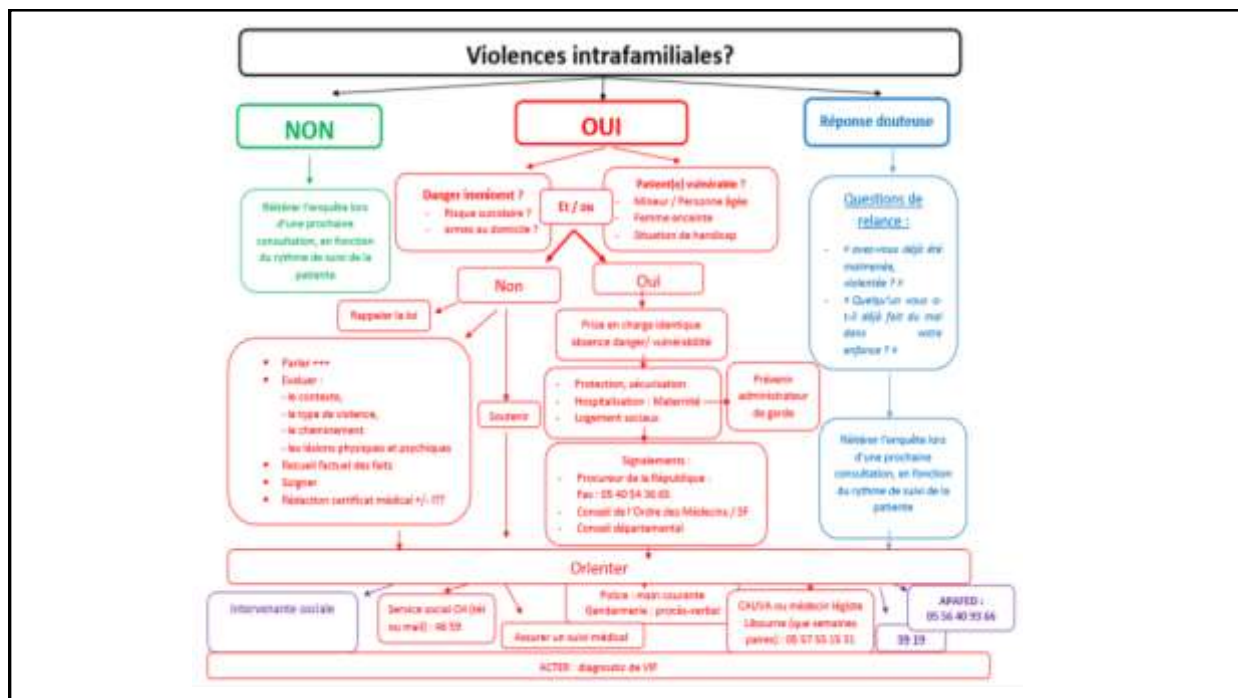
Violences intrafamiliales?

NON

OUI

Réponse douteuse

Réitérer l'enquête lors d'une prochaine consultation, en fonction du rythme de suivi de la patiente

Danger imminent ?
- Risque suicidaire ?
- armes au domicile ?

Et / ou

Patient(e) vulnérable ?
- Mineur / Personne âgée
- Femme enceinte
- Situation de handicap

Questions de relance :
- « avez-vous déjà été malmenée, violentée ? »
- « Quelqu'un vous a-t-il déjà fait du mal dans votre enfance ? »

Non

Oui

Rappeler la loi

Prise en charge identique absence danger/ vulnérabilité

- Parler +++
- Evaluer :
- le contexte,
- le type de violence,
- le cheminement
- les lésions physiques et psychiques
- Recueil factuel des faits
- Soigner
- Rédaction certificat médical +/- ITT

Soutenir

- Protection, sécurisation
- Hospitalisation : Maternité
- Logement sociaux

Prévenir administrateur de garde

Réitérer l'enquête lors d'une prochaine consultation, en fonction du rythme de suivi de la patiente

Signalements :
- Procureur de la République : Fax : 05 40 54 36 65
- Conseil de l'Ordre des Médecins / SF
- Conseil départemental

Orienter

Intervenante sociale

Service social CH (tel ou mail) : 46 59

Assurer un suivi médical

Police : main courante
Gendarmerie : procès-verbal

CAUVA ou médecin légiste Libourne (que semaines paires) : 05 57 55 15 31

39 19

APAFED : 05 56 40 93 66

ACTER : diagnostic de VIF